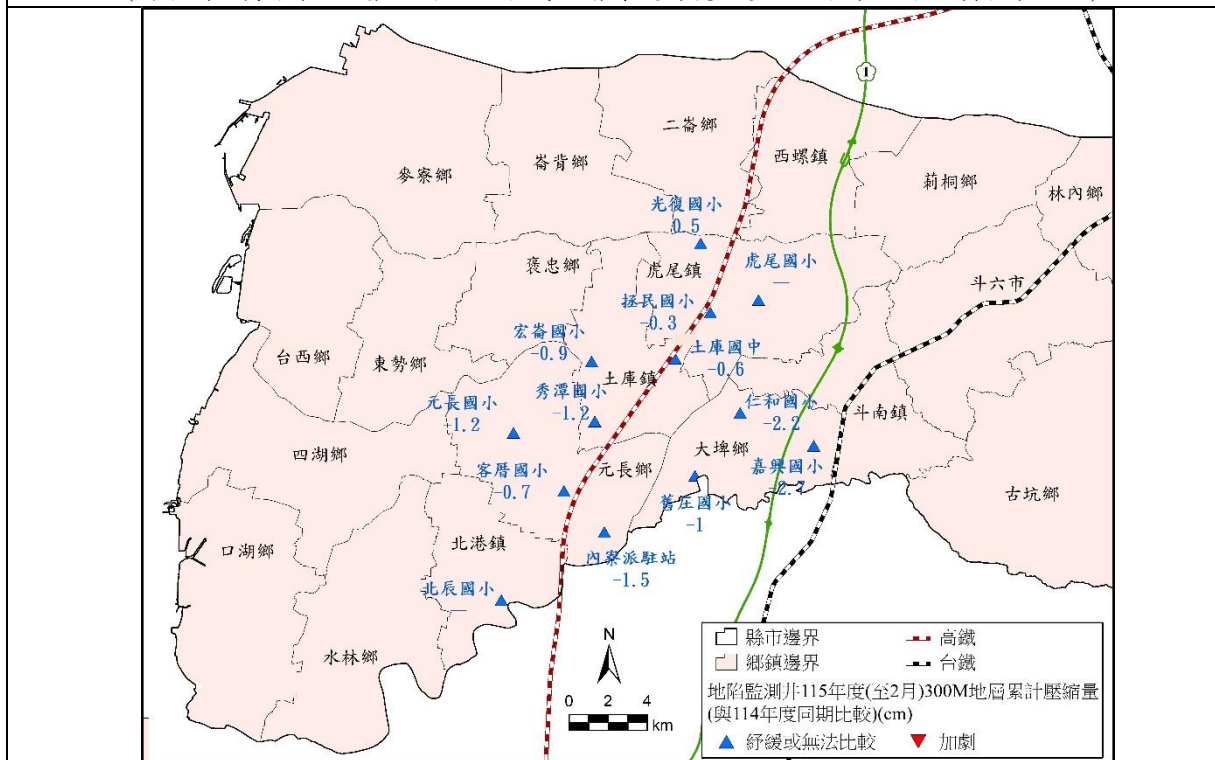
1

二崙鄉

崙背鄉

西螺鎮

麥寮鄉

莿桐鄉

林內鄉

光復國小
-0.5

褒忠鄉

虎尾鎮

虎尾國小
—

斗六市

拯民國小
-0.3

宏崙國小
-0.9

土庫國中
-0.6

台西鄉

東勢鄉

土庫鎮

秀潭國小
-1.2

元長國小
-1.2

仁和國小
-2.2

斗南鎮

四湖鄉

大埤鄉

客厝國小
-0.7

元長鄉

嘉興國小
-2.7

古坑鄉

舊庄國小
-1

口湖鄉

北港鎮

內寮派駐站
-1.5

北辰國小
—

水林鄉

N

0 2 4 km

縣市邊界

高鐵

鄉鎮邊界

台鐵

地陷監測井115年度(至2月)300M地層累計壓縮量(與114年度同期比較)(cm)

紓緩或無法比較

加劇